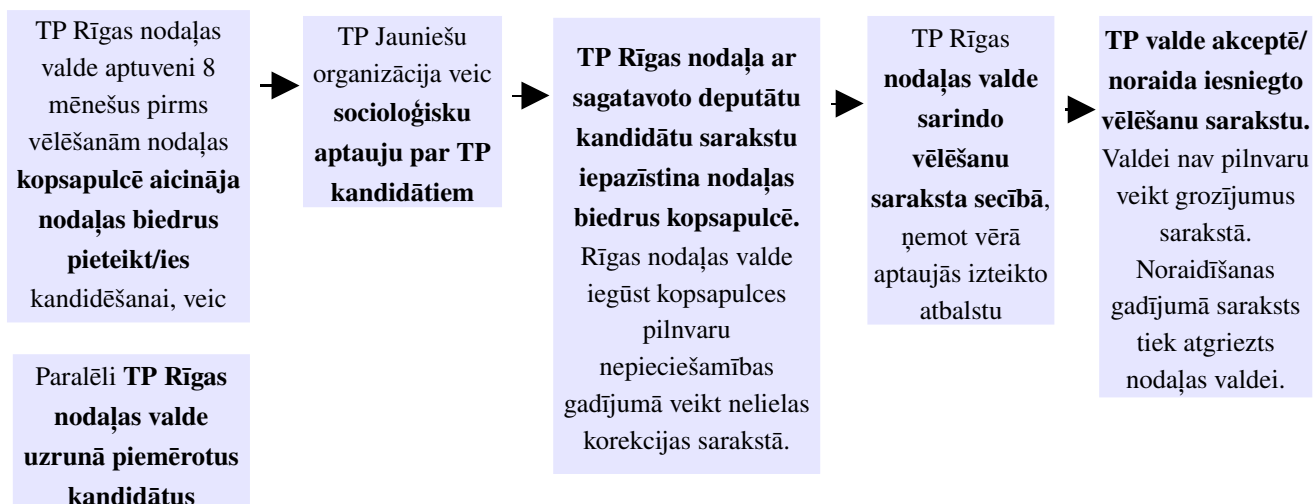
TP Rīgas nodaļas valde aptuveni 8 mēnešus pirms vēlēšanām nodaļas **kopsapulcē aicināja nodaļas biedrus pieteikt/ies** kandidēšanai, veic

Paralēli **TP Rīgas nodaļas valde uzrunā piemērotus kandidātus**

TP Jauniešu organizācija veic **socioloģisku aptauju par TP kandidātiem**

**TP Rīgas nodaļa ar sagatavoto deputātu kandidātu sarakstu iepazīstina nodaļas biedrus kopsapulcē.** Rīgas nodaļas valde iegūst kopsapulces pilnvaru nepieciešamības gadījumā veikt nelielas korekcijas sarakstā.

TP Rīgas **nodaļas valde sarindo vēlēšanu saraksta secībā**, ņemot vērā aptaujās izteikto atbalstu

**TP valde akceptē/ noraida iesniegto vēlēšanu sarakstu.** Valdei nav pilnvaru veikt grozījumus sarakstā. Noraidīšanas gadījumā saraksts tiek atgriezts nodaļas valdei.